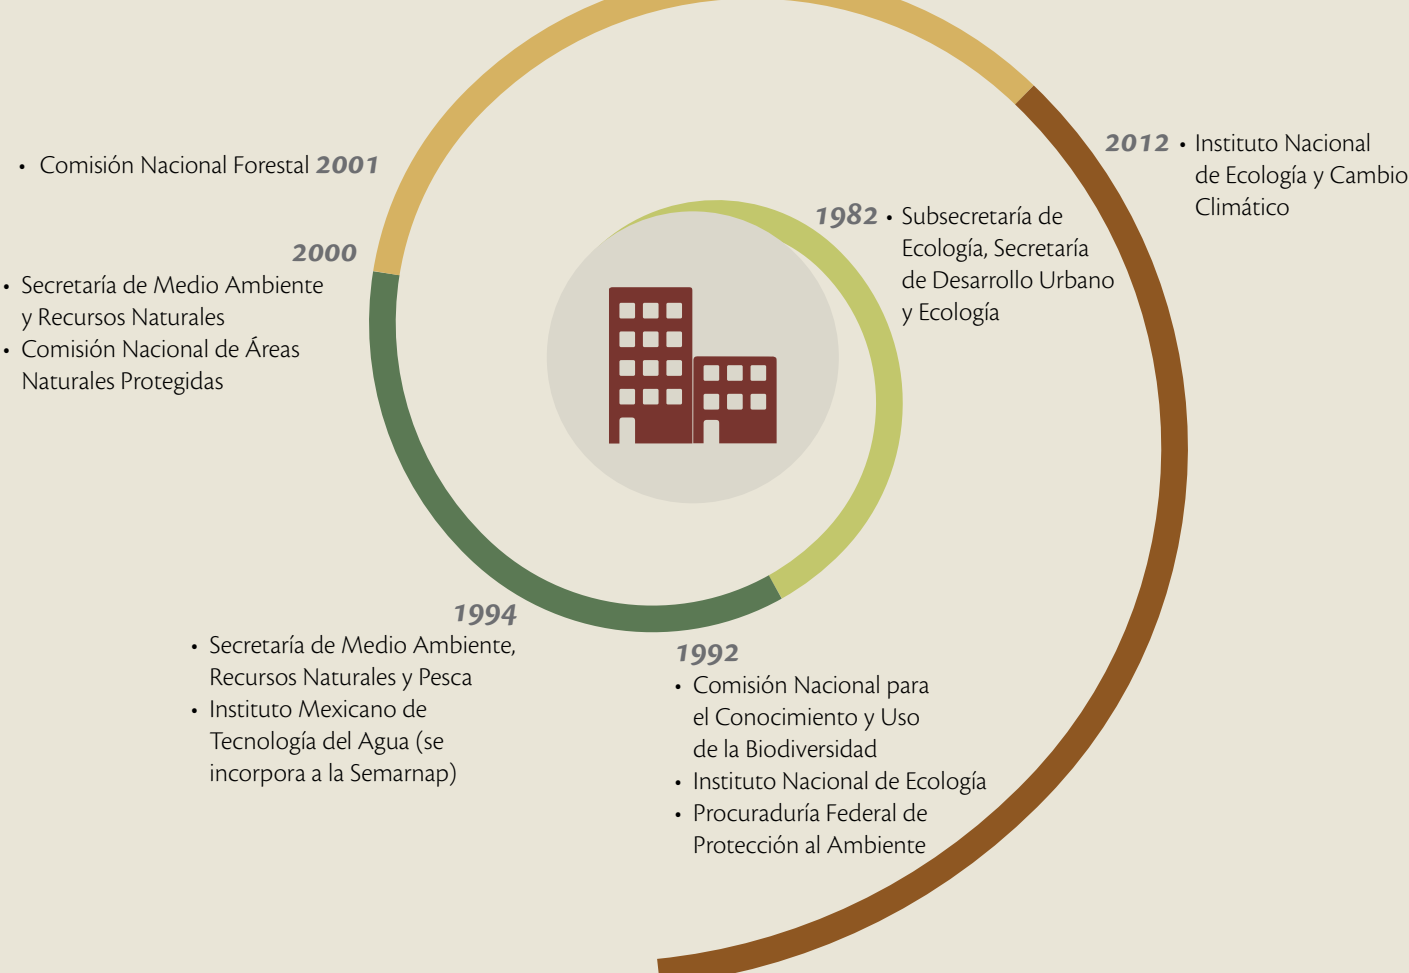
• Comisión Nacional Forestal **2001**

**2012** • Instituto Nacional de Ecología y Cambio Climático

**1982** • Subsecretaría de Ecología, Secretaría de Desarrollo Urbano y Ecología

**2000**

• Secretaría de Medio Ambiente y Recursos Naturales
• Comisión Nacional de Áreas Naturales Protegidas

**1994**

• Secretaría de Medio Ambiente, Recursos Naturales y Pesca
• Instituto Mexicano de Tecnología del Agua (se incorpora a la Semarnap)

**1992**

• Comisión Nacional para el Conocimiento y Uso de la Biodiversidad
• Instituto Nacional de Ecología
• Procuraduría Federal de Protección al Ambiente